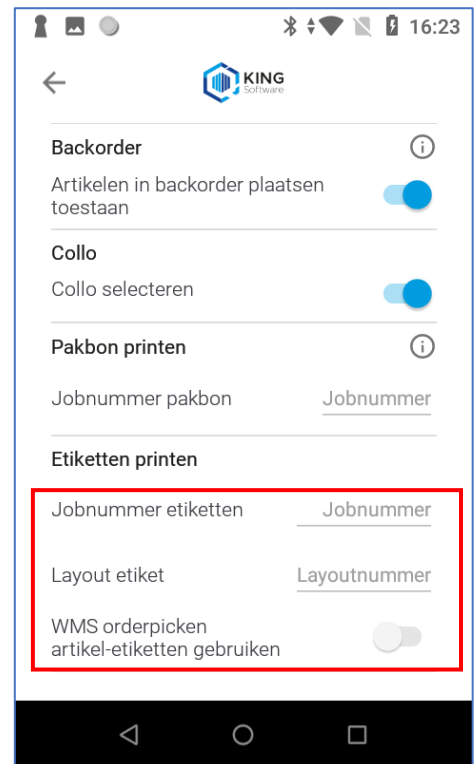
16:23

KING Software

Backorder

Artikelen in backorder plaatsen toestaan

Collo

Collo selecteren

Pakbon printen

Jobnummer pakbon Jobnummer

Etiketten printen

Jobnummer etiketten Jobnummer

Layout etiket Layoutnummer

WMS orderpicken artikel-etiketten gebruiken